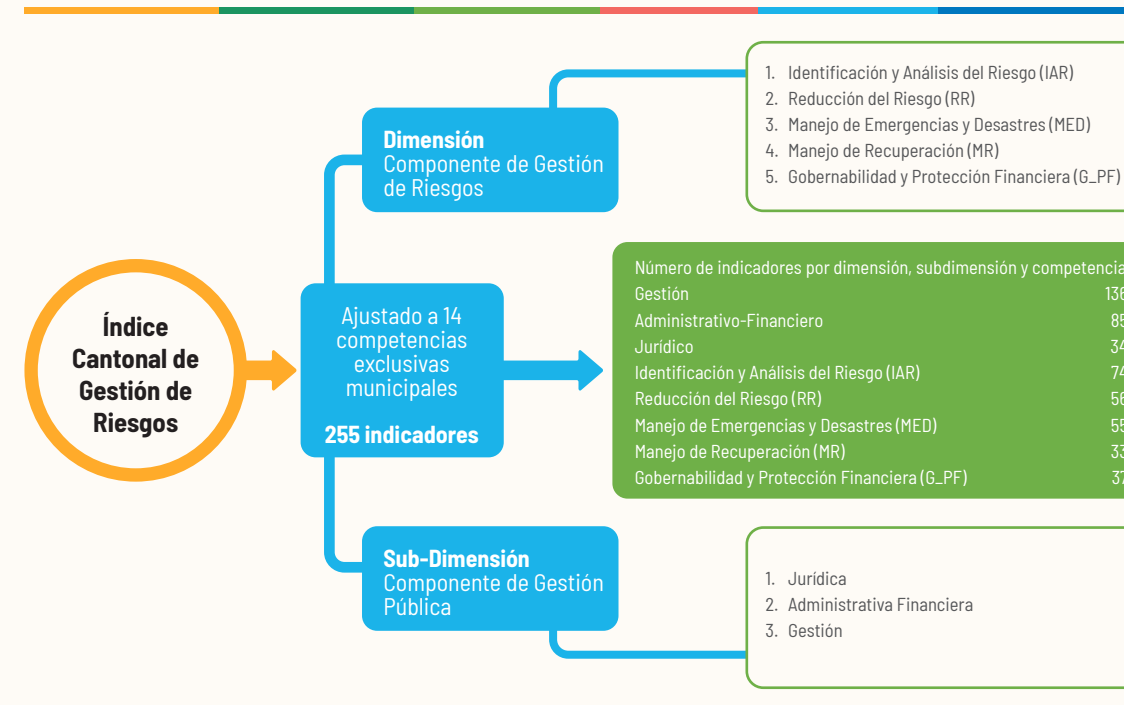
Índice Cantonal de Gestión de Riesgos

Dimensión
Componente de Gestión de Riesgos

1. Identificación y Análisis del Riesgo (IAR)
2. Reducción del Riesgo (RR)
3. Manejo de Emergencias y Desastres (MED)
4. Manejo de Recuperación (MR)
5. Gobernabilidad y Protección Financiera (G_PF)

Ajustado a 14 competencias exclusivas municipales

255 indicadores

Número de indicadores por dimensión, subdimensión y competencia

| | |
|---|---|
| Gestión | 136 |
| Administrativo-Financiero | 85 |
| Jurídico | 34 |
| Identificación y Análisis del Riesgo (IAR) | 74 |
| Reducción del Riesgo (RR) | 56 |
| Manejo de Emergencias y Desastres (MED) | 55 |
| Manejo de Recuperación (MR) | 33 |
| Gobernabilidad y Protección Financiera (G_PF) | 37 |

Sub-Dimensión
Componente de Gestión Pública

1. Jurídica
2. Administrativa Financiera
3. Gestión